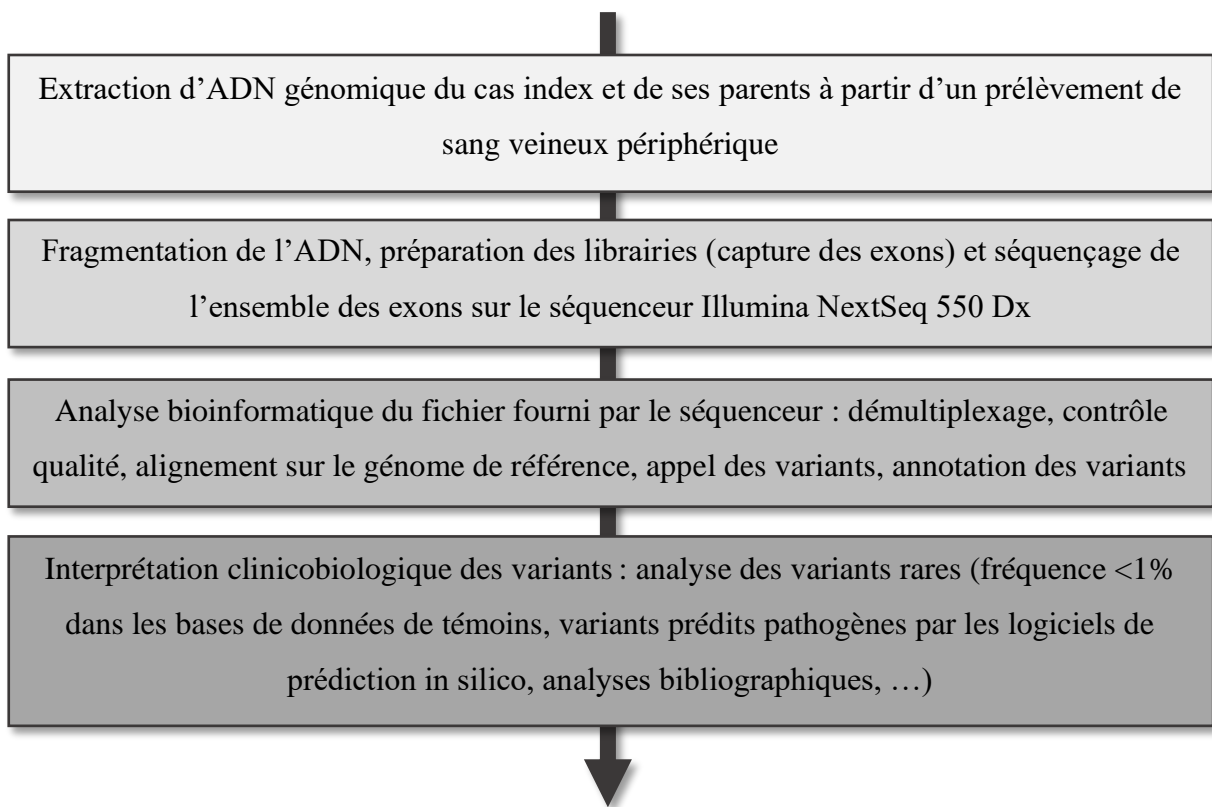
Extraction d’ADN génomique du cas index et de ses parents à partir d’un prélèvement de sang veineux périphérique

Fragmentation de l’ADN, préparation des librairies (capture des exons) et séquençage de l’ensemble des exons sur le séquenceur Illumina NextSeq 550 Dx

Analyse bioinformatique du fichier fourni par le séquenceur : démultiplexage, contrôle qualité, alignement sur le génome de référence, appel des variants, annotation des variants

Interprétation clinicobiologique des variants : analyse des variants rares (fréquence <1% dans les bases de données de témoins, variants prédits pathogènes par les logiciels de prédiction in silico, analyses bibliographiques, …)